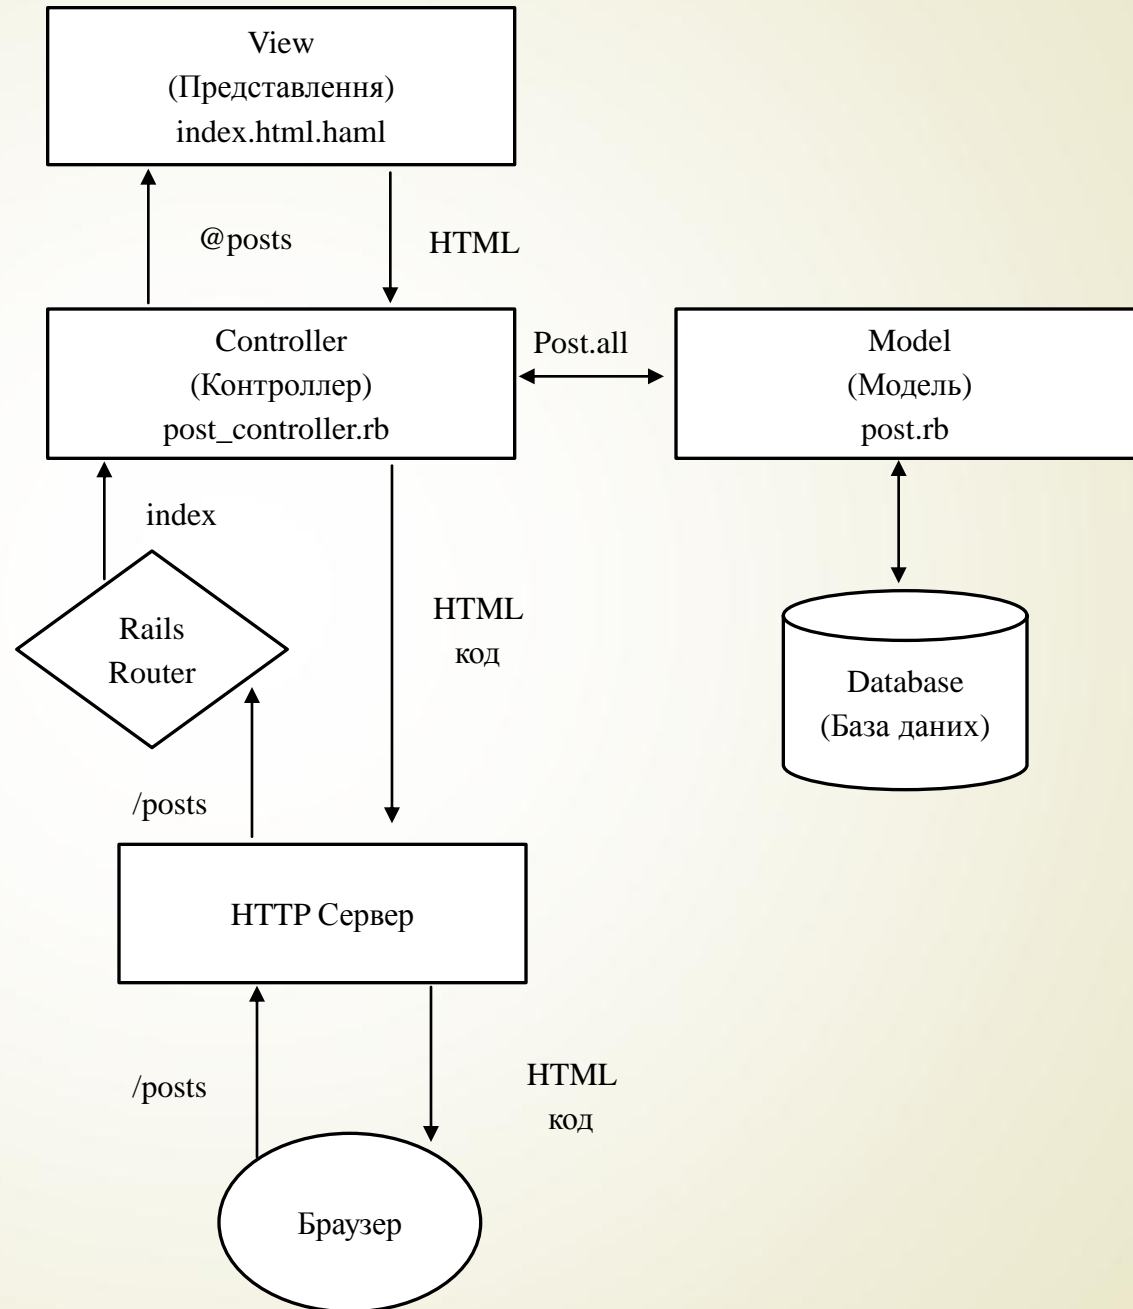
View
(Представлення)
index.html.haml

@posts

HTML

Controller
(Контроллер)
post_controller.rb

Post.all

Model
(Модель)
post.rb

index

Rails
Router

HTML
код

Database
(База даних)

/posts

HTTP Сервер

/posts

HTML
код

Браузер